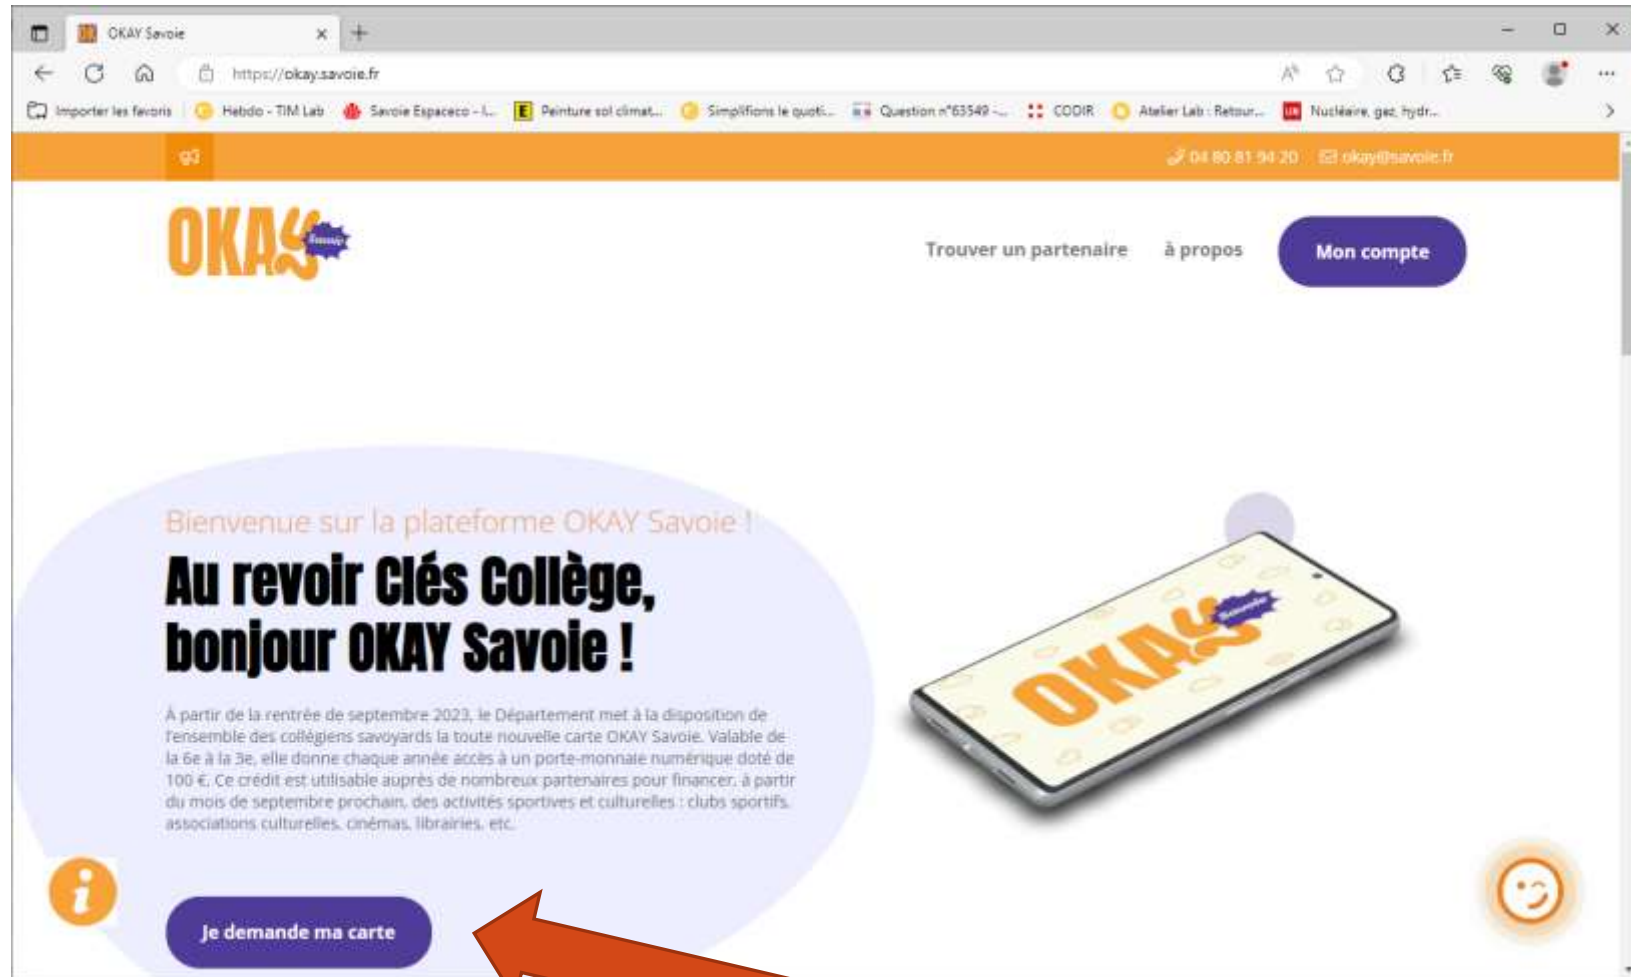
OKAY Savoie

https://okay.savoie.fr

Importer les favoris | Hebdo - TIM Lab | Savoie Espaceco - I... | Peinture sol climat... | Simplifions le quoti... | Question n°63549 -... | CODIR | Atelier Lab : Retour... | Nucléaire, gaz, hydr...

04 80 81 94 20 okay@savoie.fr

OKAY Savoie

Trouver un partenaire à propos Mon compte

Bienvenue sur la plateforme OKAY Savoie !

Au revoir Clés Collège, bonjour OKAY Savoie !

À partir de la rentrée de septembre 2023, le Département met à la disposition de l'ensemble des collégiens savoyards la toute nouvelle carte OKAY Savoie. Valable de la 6e à la 3e, elle donne chaque année accès à un porte-monnaie numérique doté de 100 €. Ce crédit est utilisable auprès de nombreux partenaires pour financer, à partir du mois de septembre prochain, des activités sportives et culturelles : clubs sportifs, associations culturelles, cinémas, librairies, etc.

Je demande ma carte

OKAY Savoie